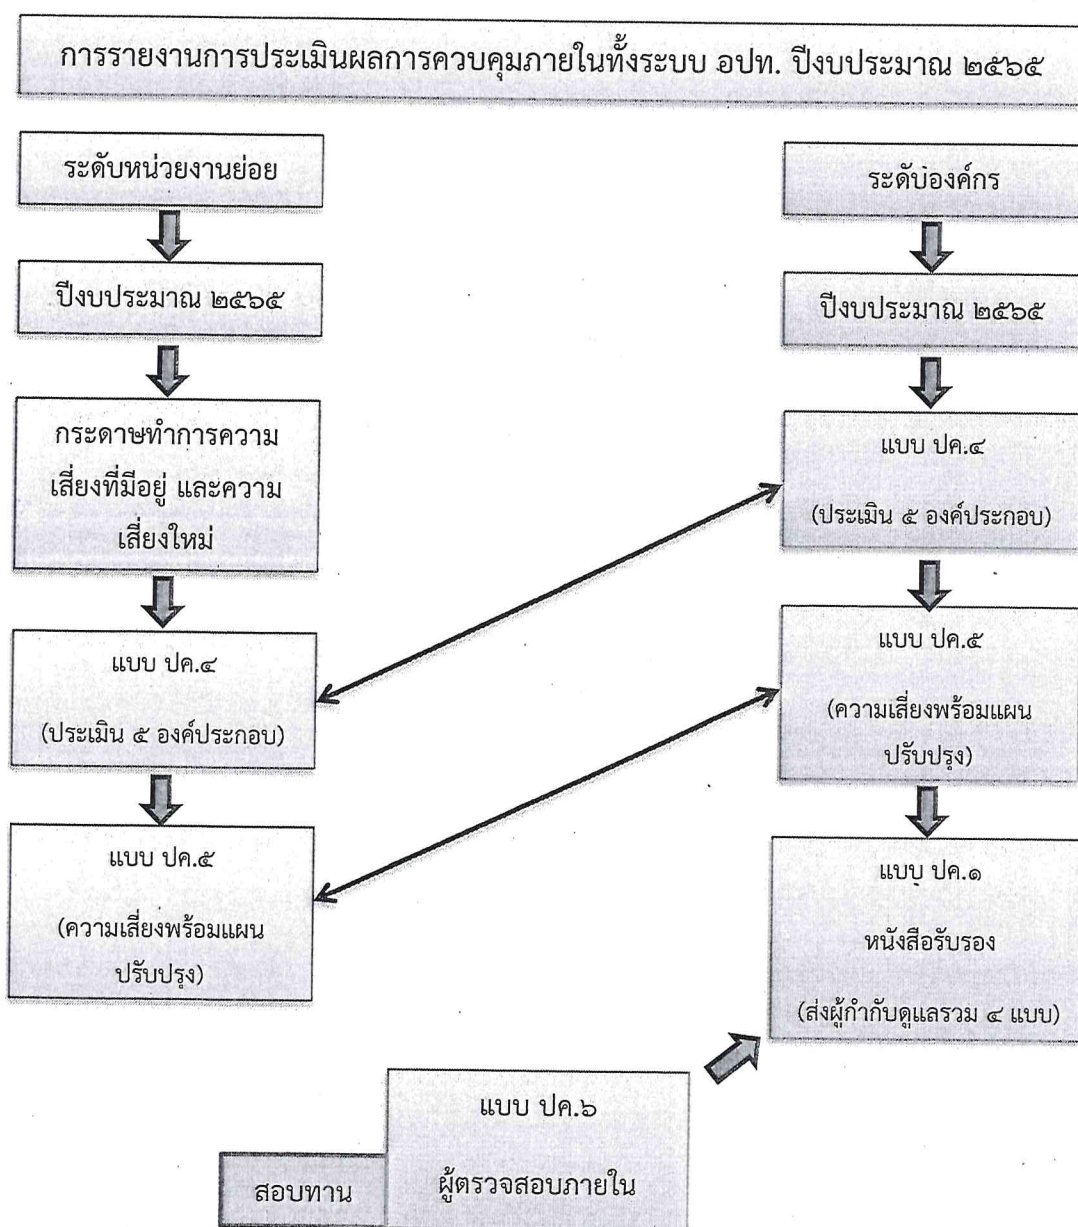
การรายงานการประเมินผลการควบคุมภายในทั้งระบบ อปท. ปีงบประมาณ ๒๕๖๕

ระดับหน่วยงานย่อย

ปีงบประมาณ ๒๕๖๕

กระดาษทำการความเสี่ยงที่มีอยู่ และความเสี่ยงใหม่

แบบ ปค.๔

(ประเมิน ๕ องค์ประกอบ)

แบบ ปค.๕

(ความเสี่ยงพร้อมแผนปรับปรุง)

ระดับองค์กร

ปีงบประมาณ ๒๕๖๕

แบบ ปค.๔

(ประเมิน ๕ องค์ประกอบ)

แบบ ปค.๕

(ความเสี่ยงพร้อมแผนปรับปรุง)

แบบ ปค.๑

หนังสือรับรอง

(ส่งผู้กำกับดูแลรวม ๔ แบบ)

แบบ ปค.๖

สอบทาน

ผู้ตรวจสอบภายใน